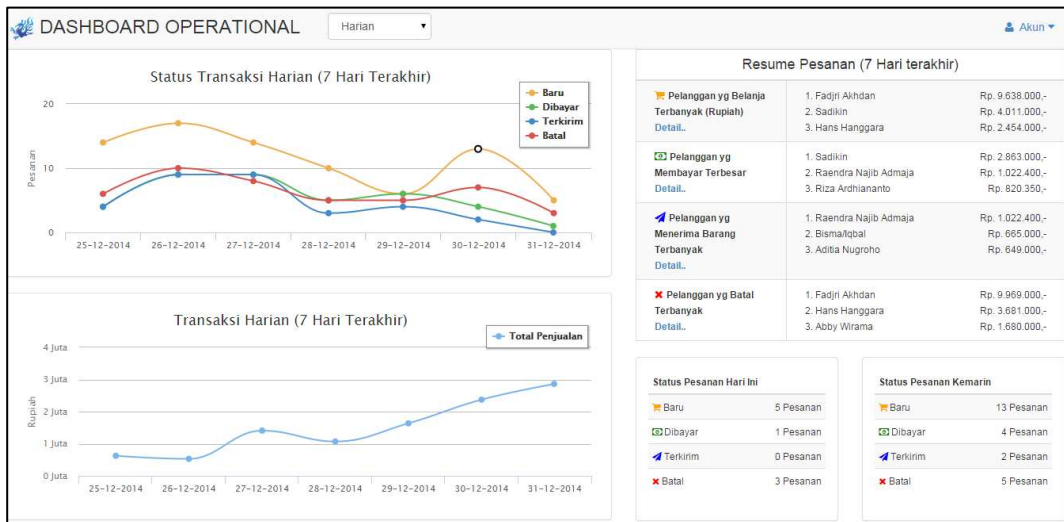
DASHBOARD OPERATIONAL Harian

Akun

Status Transaksi Harian (7 Hari Terakhir)

Baru
Dibayar
Terkirim
Batal

Pesanan

20
10
0

25-12-2014 26-12-2014 27-12-2014 28-12-2014 29-12-2014 30-12-2014 31-12-2014

Transaksi Harian (7 Hari Terakhir)

Total Penjualan

Rupiah

4 Juta
3 Juta
2 Juta
1 Juta
0 Juta

25-12-2014 26-12-2014 27-12-2014 28-12-2014 29-12-2014 30-12-2014 31-12-2014

Resume Pesanan (7 Hari terakhir)

| | | |
|---|---|---|
| Pelanggan yg Belanja Terbanyak (Rupiah) Detail.. | 1. Fadjri Akhdan 2. Sadikin 3. Hans Hanggara | Rp. 9.638.000,- Rp. 4.011.000,- Rp. 2.454.000,- |
| Pelanggan yg Membayar Terbesar Detail.. | 1. Sadikin 2. Raendra Najib Admaja 3. Riza Ardhiananto | Rp. 2.863.000,- Rp. 1.022.400,- Rp. 820.350,- |
| Pelanggan yg Menerima Barang Terbanyak Detail.. | 1. Raendra Najib Admaja 2. Bisma/Iqbal 3. Aditia Nugroho | Rp. 1.022.400,- Rp. 665.000,- Rp. 649.000,- |
| Pelanggan yg Batal Terbanyak Detail.. | 1. Fadjri Akhdan 2. Hans Hanggara 3. Abby Wirama | Rp. 9.969.000,- Rp. 3.681.000,- Rp. 1.680.000,- |

Status Pesanan Hari Ini

| | |
|---|---|
| Baru | 5 Pesanan |
| Dibayar | 1 Pesanan |
| Terkirim | 0 Pesanan |
| Batal | 3 Pesanan |

Status Pesanan Kemarin

| | |
|---|---|
| Baru | 13 Pesanan |
| Dibayar | 4 Pesanan |
| Terkirim | 2 Pesanan |
| Batal | 5 Pesanan |